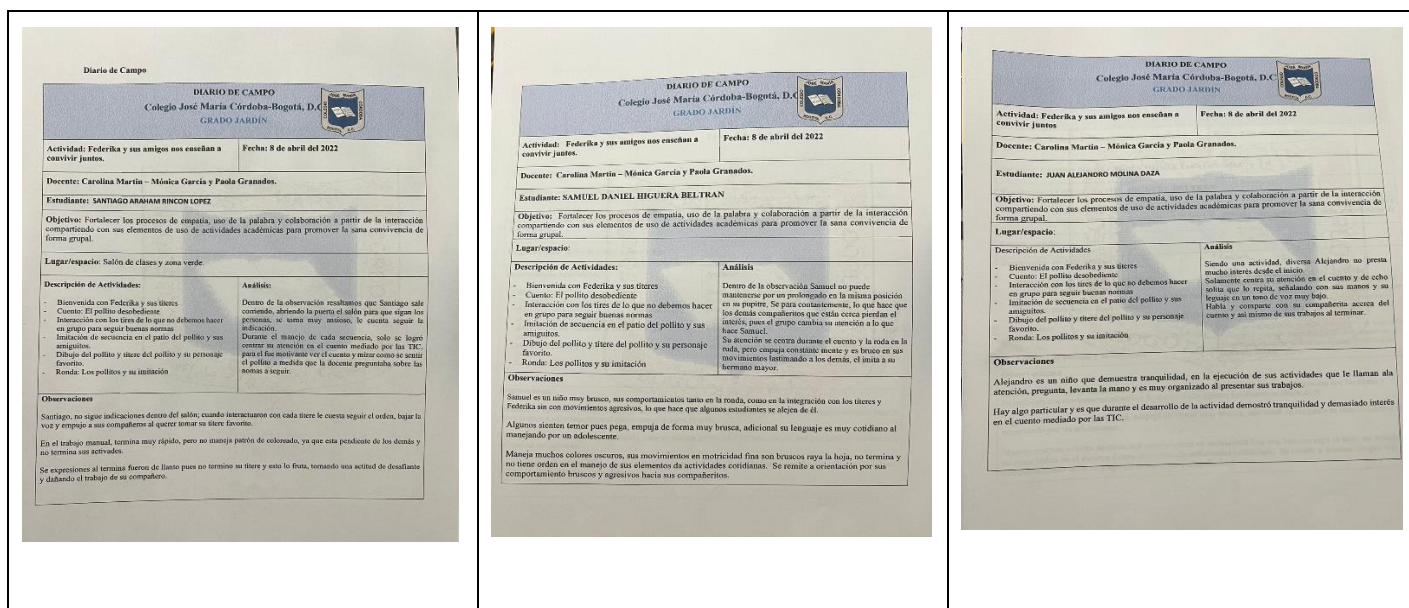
Diario de Campo

DIARIO DE CAMPO
Colegio José María Córdoba-Bogotá, D.C
GRADO JARDÍN

Actividad: Federika y sus amigos nos enseñan a convivir juntos.

Fecha: 8 de abril del 2022

Docente: Carolina Martín – Mónica García y Paola Granados.

Estudiante: SANTIAGO ARAHAM RINCON LOPEZ

Objetivo: Fortalecer los procesos de empatía, uso de la palabra y colaboración a partir de la interacción compartiendo con sus elementos de uso de actividades académicas para promover la sana convivencia de forma grupal.

Lugar/espacio: Salón de clases y zona verde

| Descripción de Actividades: | Análisis: |
|---|---|
| - Bienvenida con Federika y sus títeres - Cuento: El pollito desobediente - Interacción con los títeres de lo que no debemos hacer en grupo para seguir buenas normas - Imitación de secuencia en el patio del pollito y sus amiguitos. - Dibujo del pollito y títere del pollito y su personaje favorito. - Ronda: Los pollitos y su imitación | Dentro de la observación resaltamos que Santiago sale corriendo, abriendo la puerta el salón para que sigan los personas, se torna muy ansioso, le cuesta seguir la indicación. Durante el manejo de cada secuencia, solo se logró centrar su atención en el cuento mediado por las TIC, para el fue motivante ver el cuento y mirar como se sentir el pollito a medida que la docente preguntaba sobre las normas a seguir. |

Observaciones

Santiago, no sigue indicaciones dentro del salón; cuando interactuaron con cada títere le cuesta seguir el orden, bajar la voz y empuja a sus compañeros al querer tomar su títere favorito.

En el trabajo manual, termina muy rápido, pero no maneja patrón de coloreado, ya que esta pendiente de los demás y no termina sus actividades.

Se expresiones al termina fueron de llanto pues no termino su títere y esto lo frutra, tomando una actitud de desafiante y dañando el trabajo de su compañero.

DIARIO DE CAMPO
Colegio José María Córdoba-Bogotá, D.C
GRADO JARDÍN

Actividad: Federika y sus amigos nos enseñan a convivir juntos.

Fecha: 8 de abril del 2022

Docente: Carolina Martín – Mónica García y Paola Granados.

Estudiante: SAMUEL DANIEL HIGUERA BELTRAN

Objetivo: Fortalecer los procesos de empatía, uso de la palabra y colaboración a partir de la interacción compartiendo con sus elementos de uso de actividades académicas para promover la sana convivencia de forma grupal.

Lugar/espacio:

| Descripción de Actividades: | Análisis |
|---|---|
| - Bienvenida con Federika y sus títeres - Cuento: El pollito desobediente - Interacción con los títeres de lo que no debemos hacer en grupo para seguir buenas normas - Imitación de secuencia en el patio del pollito y sus amiguitos. - Dibujo del pollito y títere del pollito y su personaje favorito. - Ronda: Los pollitos y su imitación | Dentro de la observación Samuel no puede mantenerse por un prolongado en la misma posición en su pupitre, Se para constantemente, lo que hace que los demás compañeros que están cerca pierdan el interés, pues el grupo cambia su atención a lo que hace Samuel. Su atención se centra durante el cuento y la roda en la roda, pero empuja constante mente y es brusco en sus movimientos lastimando a los demás, el imita a su hermano mayor. |

Observaciones

Samuel es un niño muy brusco, sus comportamientos tanto en la ronda, como en la integración con los títeres y Federika son con movimientos agresivos, lo que hace que algunos estudiantes se alejen de él.

Algunos sienten temor pues pega, empuja de forma muy brusca, adicional su lenguaje es muy cotidiano al manejando por un adolescente.

Maneja muchos colores oscuros, sus movimientos en motricidad fina son bruscos raya la hoja, no termina y no tiene orden en el manejo de sus elementos da actividades cotidianas. Se remite a orientación por sus comportamiento bruscos y agresivos hacia sus compañeritos.

DIARIO DE CAMPO
Colegio José María Córdoba-Bogotá, D.C
GRADO JARDÍN

Actividad: Federika y sus amigos nos enseñan a convivir juntos

Fecha: 8 de abril del 2022

Docente: Carolina Martín – Mónica García y Paola Granados.

Estudiante: JUAN ALEJANDRO MOLINA DAZA

Objetivo: Fortalecer los procesos de empatía, uso de la palabra y colaboración a partir de la interacción compartiendo con sus elementos de uso de actividades académicas para promover la sana convivencia de forma grupal.

Lugar/espacio:

| Descripción de Actividades | Análisis |
|---|---|
| - Bienvenida con Federika y sus títeres - Cuento: El pollito desobediente - Interacción con los títeres de lo que no debemos hacer en grupo para seguir buenas normas - Imitación de secuencia en el patio del pollito y sus amiguitos. - Dibujo del pollito y títere del pollito y su personaje favorito. - Ronda: Los pollitos y su imitación | Siendo una actividad, diversa Alejandro no presta mucho interés desde el inicio. Solamente centra su atención en el cuento y de echo solita que lo repita, señalando con sus manos y su lenguaje en un tono de voz muy bajo. Habla y comparte con su compañerita acerca del cuento y así mismo de sus trabajos al terminar. |

Observaciones

Alejandro es un niño que demuestra tranquilidad, en la ejecución de sus actividades que le llaman ala atención, pregunta, levanta la mano y es muy organizado al presentar sus trabajos.

Hay algo particular y es que durante el desarrollo de la actividad demostró tranquilidad y demasiado interés en el cuento mediado por las TIC.